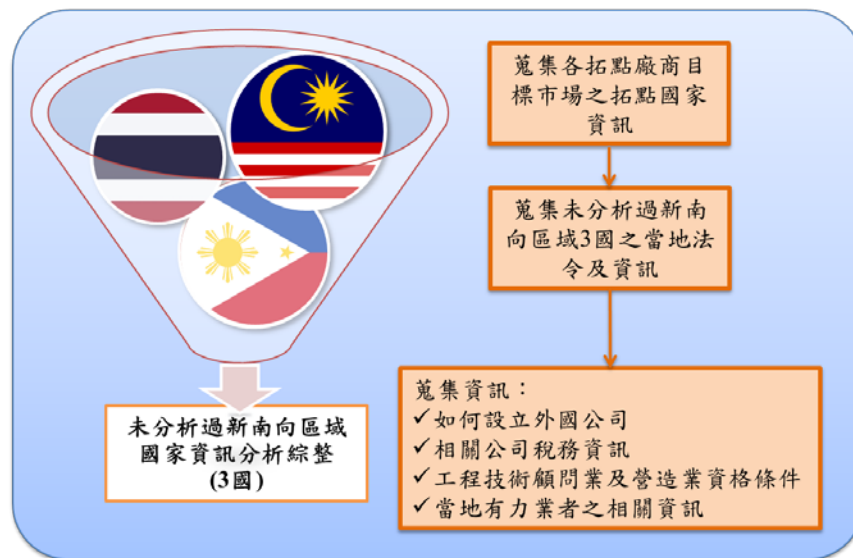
蒐集各拓點廠商目標市場之拓點國家資訊

蒐集未分析過新南向區域3國之當地法令及資訊

蒐集資訊：
✓如何設立外國公司
✓相關公司稅務資訊
✓工程技術顧問業及營造業資格條件
✓當地有力業者之相關資訊

未分析過新南向區域國家資訊分析綜整(3國)